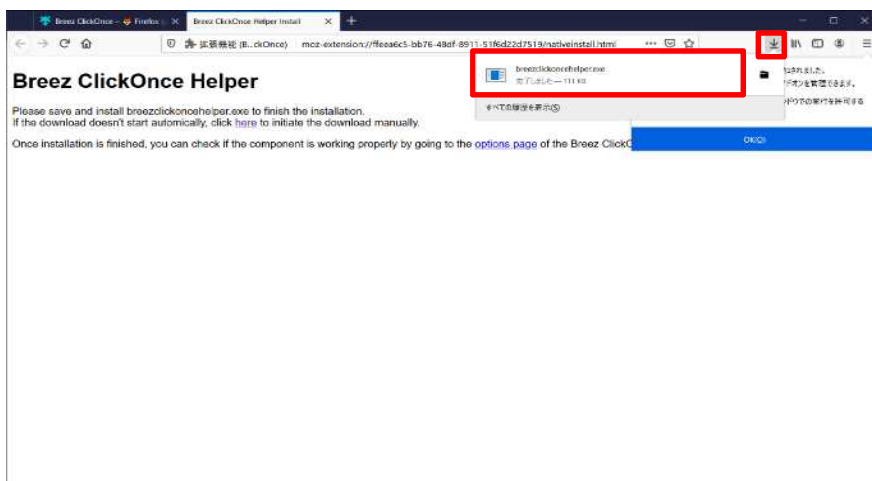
Breez ClickOnce – Firefox
Breez ClickOnce Helper Install

拡張機能 (B...ckOnce) moz-extension://ffeea6c5-bb76-48df-8911-51f6d22d7519/nativeinstall.html

Breez ClickOnce Helper

Please save and install breezclickoncehelper.exe to finish the installation.
If the download doesn't start automically, click here to initiate the download manually.

Once installation is finished, you can check if the component is working properly by going to the options page of the Breez Click

breezclickoncehelper.exe
完了しました — 111 KB

すべての履歴を表示(S)

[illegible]されました。
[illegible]オンを管理できます。
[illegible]ドウでの実行を許可する

OK(O)